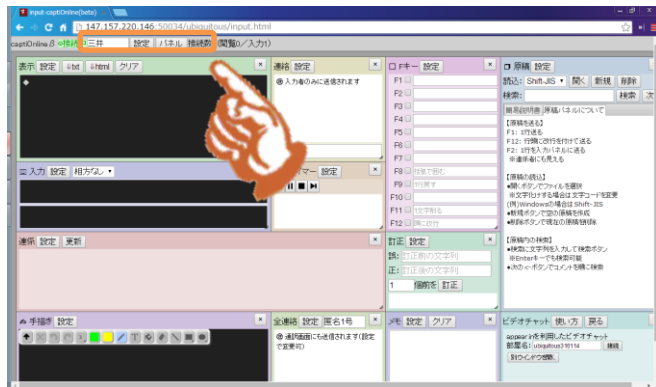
input-captiOnline(beta)

147.157.220.146:50034/ubiquitous/input.html

captiOnline β ○接続 三井 設定 パネル 接続数 (閲覧0／入力1)

表示 設定 txt html クリア

連絡 設定
◎ 入力者のみに送信されます

F キー 設定
F1
F2
F3
F4
F5
F6
F7
F8 音楽を開く
F9 拍手する
F10
F11 話者を変える
F12 声に合わせ

原稿 設定
読込: Shift-JIS 開く 新規 削除
検索: 検索 次
原稿読み込み 原稿パネルについて
【原稿を送る】
F1: 1行送る
F12: 行頭に改行を付けて送る
F2: 1行を入力パネルに送る
※連係者にも見える

【原稿の読込】
●開くボタンでファイルを選択
※文字化けする場合は文字コードを変更
(例)Windowsの場合はShift-JIS
●新規ボタンで空の原稿を作成
●削除ボタンで現在の原稿を削除

【原稿内の検索】
●検索に文字列を入力して検索ボタン
※Enterキーでも検索可能
●次のボタンでヒットを順に検索

入力 設定 相方なし

タイマー 設定

連係 設定 更新

訂正 設定
誤: 訂正前の文字列
正: 訂正後の文字列
1 個前を 訂正

手描き 設定

全連絡 設定 匿名1号
◎ 通訳画面にも送信されます(設定で変更可)

メモ 設定 クリア

ビデオチャット 使い方 戻る
appear.inを利用したビデオチャット
部屋名: ubiquitous1 接続
別ウインドウで接続